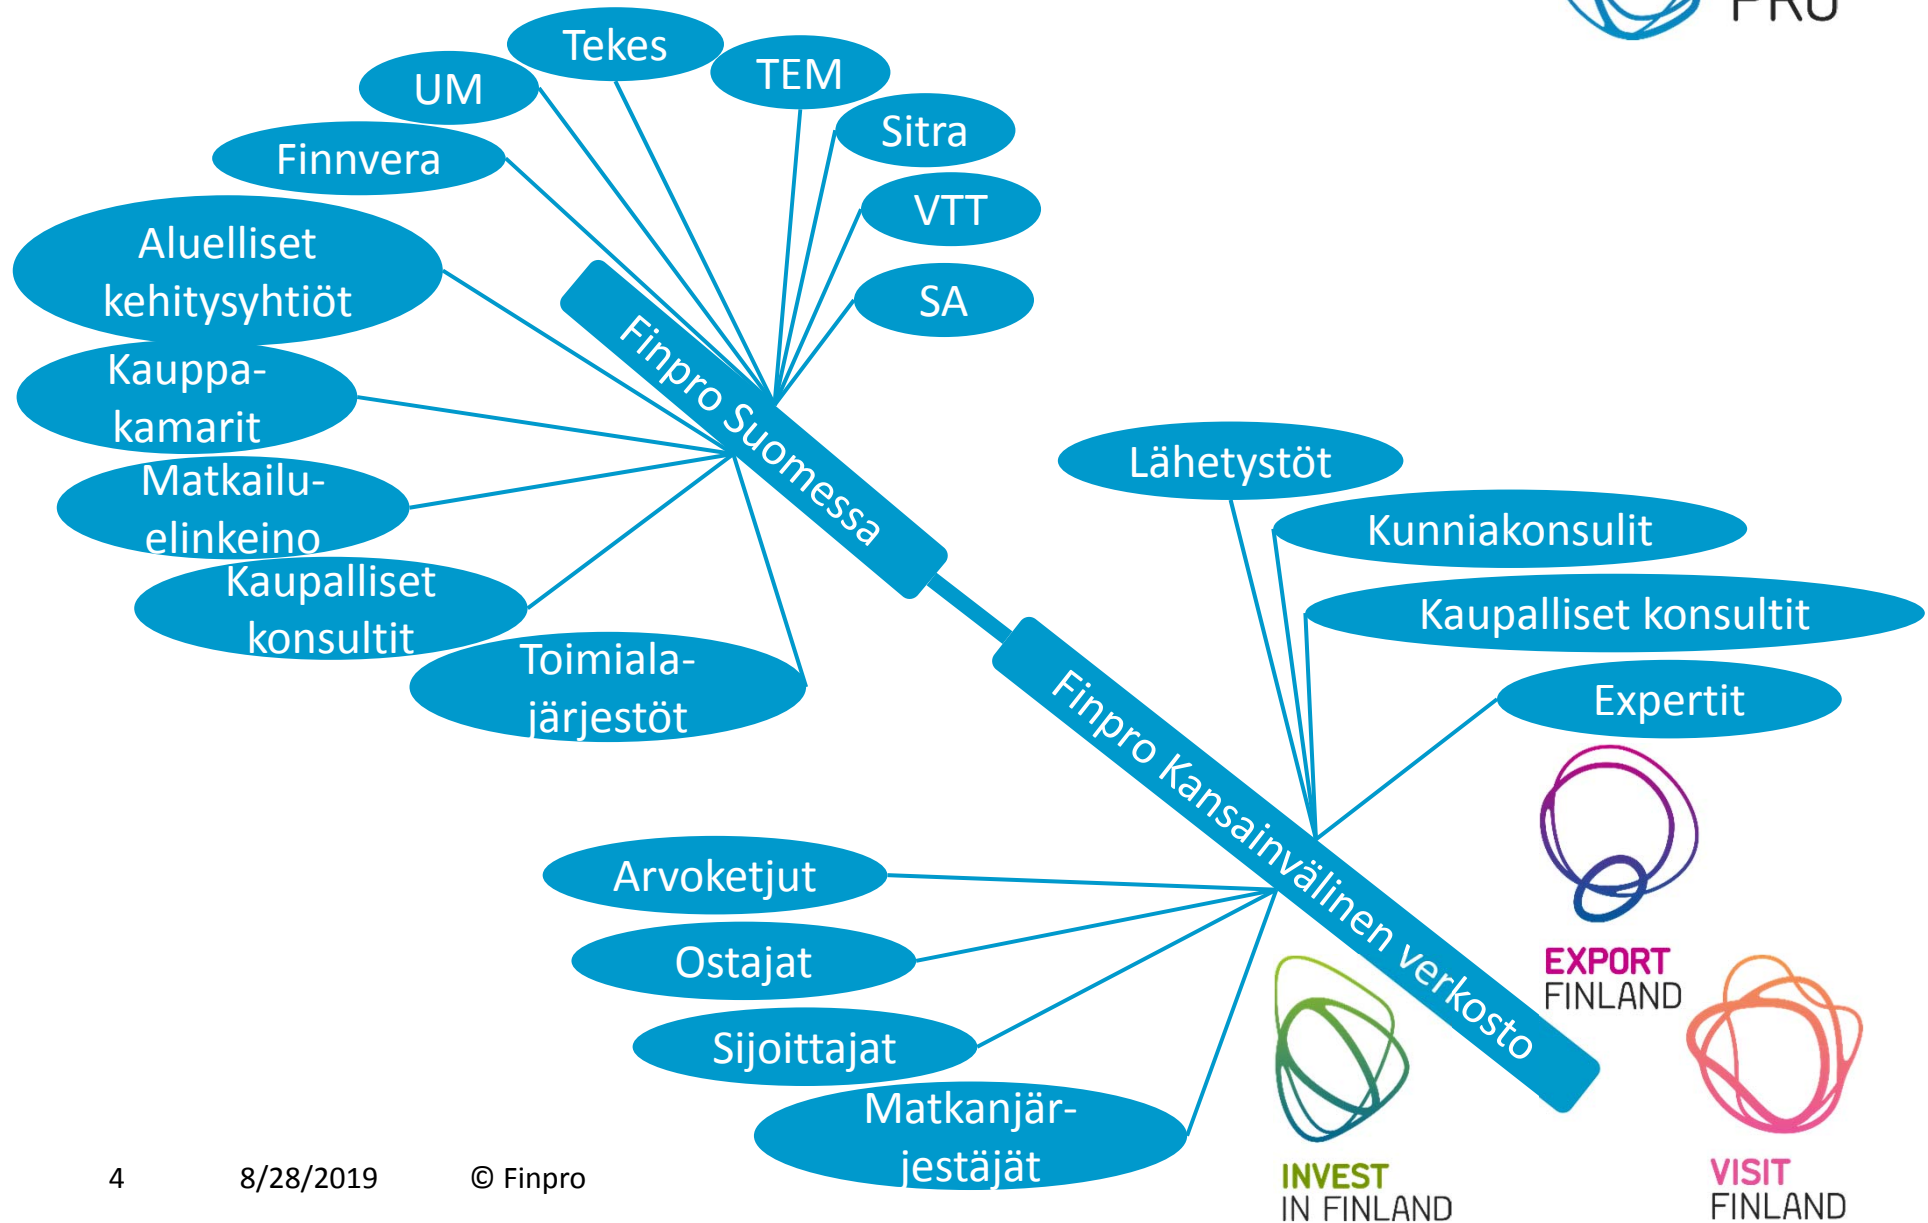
PRO

Tekes

UM

TEM

Sitra

Finnvera

VTT

Alueelliset kehitysyhtiöt

SA

Finpro Suomessa

Kauppakamarit

Lähetystöt

Matkailuelinkeino

Kunniakonsulit

Kaupalliset konsultit

Kaupalliset konsultit

Toimialajärjestöt

Finpro Kansainvälinen verkosto

Expertit

Arvoketjut

Ostajat

EXPORT FINLAND

Sijoittajat

Matkanjärjestäjät

INVEST IN FINLAND

VISIT FINLAND

4 8/28/2019 © Finpro